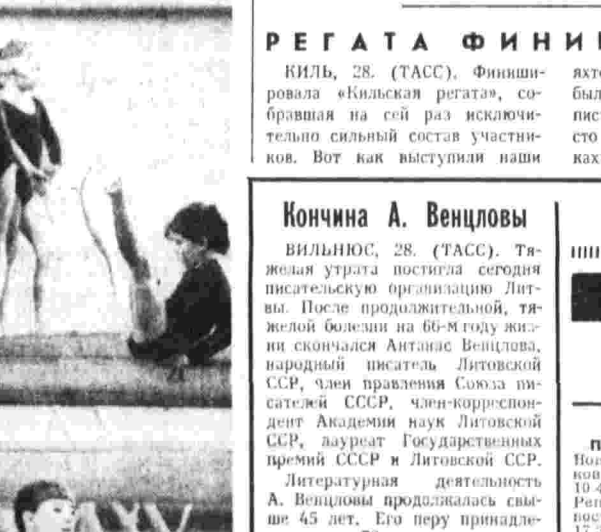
РЕГАТА ФИНИ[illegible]

КИЛЬ, 28. (ТАСС). Финишировала «Кильская регата», собравшая на сей раз исключительно сильный состав участников. Вот как выступили наши

яхт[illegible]
был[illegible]
пис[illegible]
сто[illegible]
ках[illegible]

Кончина А. Венцловы

ВИЛЬНЮС, 28. (ТАСС). Тяжелая утрата постигла сегодня писательскую организацию Литвы. После продолжительной, тяжелой болезни на 66-м году жизни скончался Антанас Венцлова, народный писатель Литовской ССР, член правления Союза писателей СССР, член-корреспондент Академии наук Литовской ССР, лауреат Государственных премий СССР и Литовской ССР.

Литературная деятельность А. Венцловы продолжалась свыше 45 лет. Его перу принадле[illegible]

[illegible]
П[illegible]
Вол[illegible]
ков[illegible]
10 4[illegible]
Реп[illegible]
пос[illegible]
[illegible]